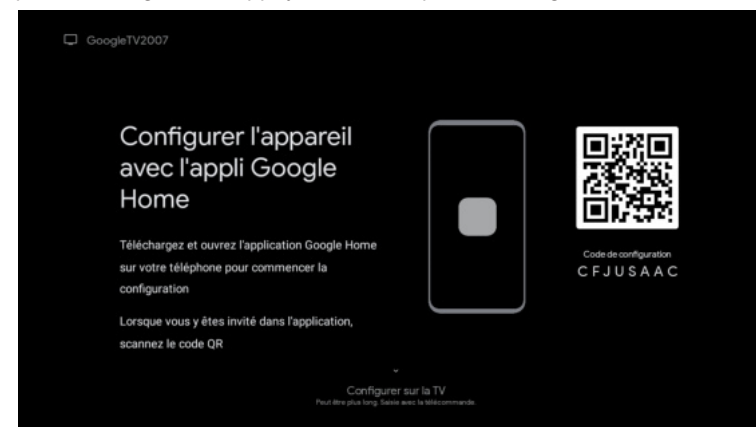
GoogleTV2007

Configurer l'appareil avec l'appli Google Home

Téléchargez et ouvrez l'application Google Home sur votre téléphone pour commencer la configuration

Lorsque vous y êtes invité dans l'application, scannez le code QR

Code de configuration
CFJUSAAC

Configurer sur la TV
Peut être plus long. Saisie avec la télécommande.